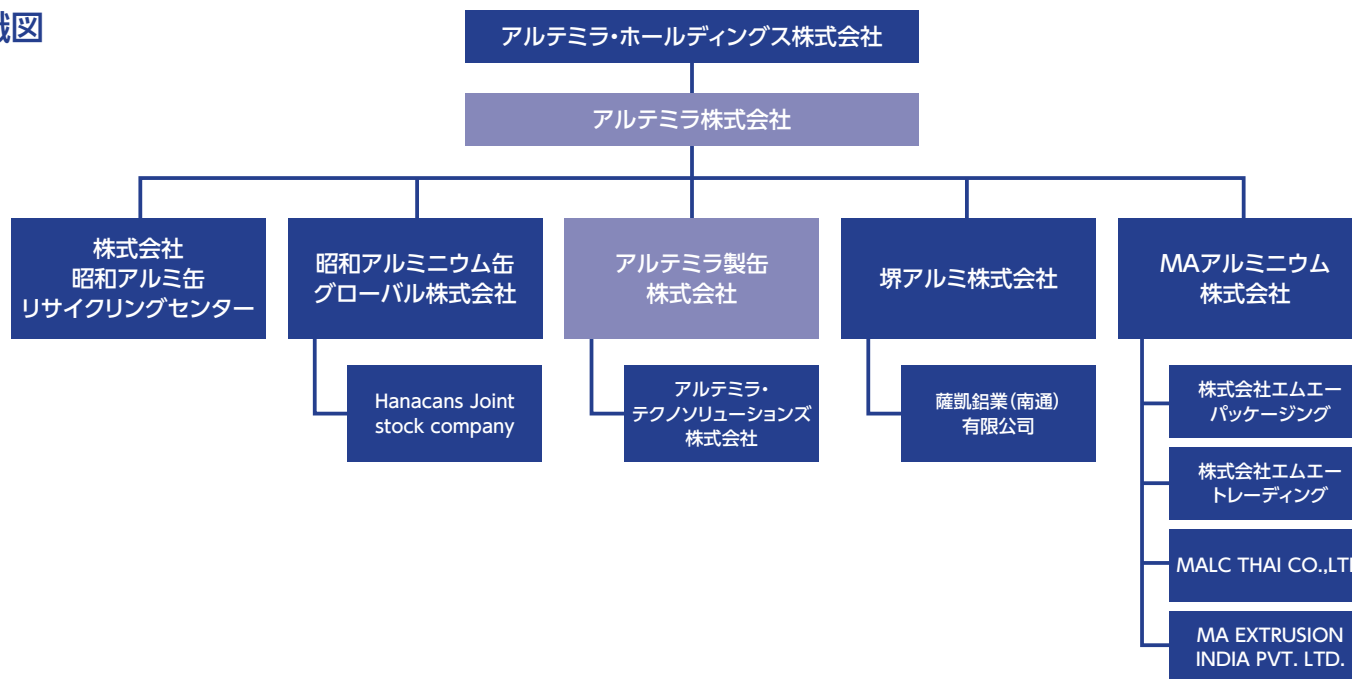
織図

アルテミラ・ホールディングス株式会社

アルテミラ株式会社

株式会社
昭和アルミ缶
リサイクリングセンター

昭和アルミニウム缶
グローバル株式会社

Hanacans Joint stock company

アルテミラ製缶
株式会社

アルテミラ・
テクノソリューションズ
株式会社

堺アルミ株式会社

薩凱鋁業(南通)
有限公司

MAアルミニウム
株式会社

株式会社エムエー
パッケージング

株式会社エムエー
トレーディング

MALC THAI CO.,LT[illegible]

MA EXTRUSION INDIA PVT. LTD.